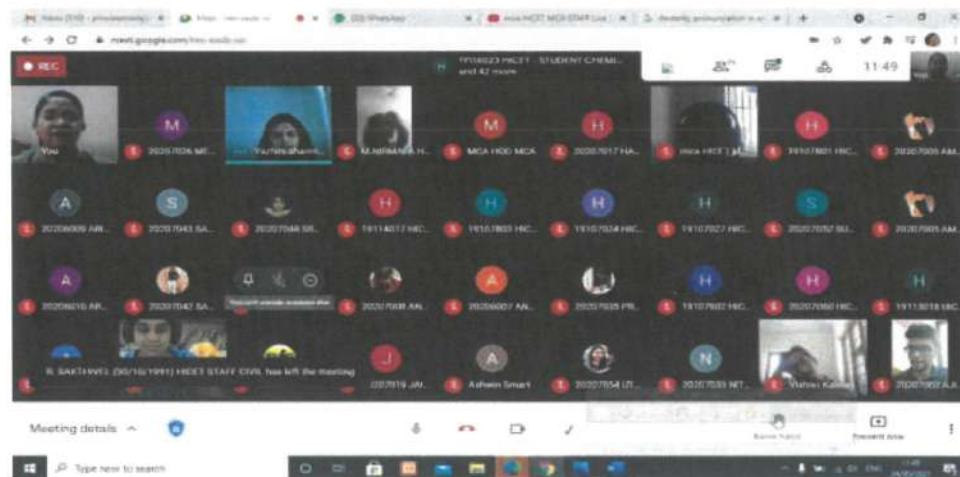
REC

19104023 HICET - STUDENT CHEMI... and 42 more

11:49

You

M
20207026 ME...

Yazhini shanm...

M.NIRMALA H...

M
MCA HOD MCA

H
20207017 HA...

mca HICET | M...

H
19107801 HIC...

20207005 AM...

A
20206009 AR...

S
20207043 SA...

20207046 SR...

H
19114017 HIC...

H
19107803 HIC...

H
19107824 HIC...

H
19107827 HIC...

S
20207052 SU...

20207005 AM...

A
20206010 AR...

20207042 SA...

20207008 AN...

A
20206007 AN...

20207035 PR...

H
19107802 HIC...

H
20207060 HIC...

H
19113018 HIC...

R. SAKTHIVEL (30/10/1991) HICET STAFF CIVIL has left the meeting

J
20207019 JA...

A
Ashwin Smart

20207054 LI...

N
20207033 NIT...

Vishnu Kanna

20207002 AA...

Meeting details

Raise hand

Present now

Type here to search